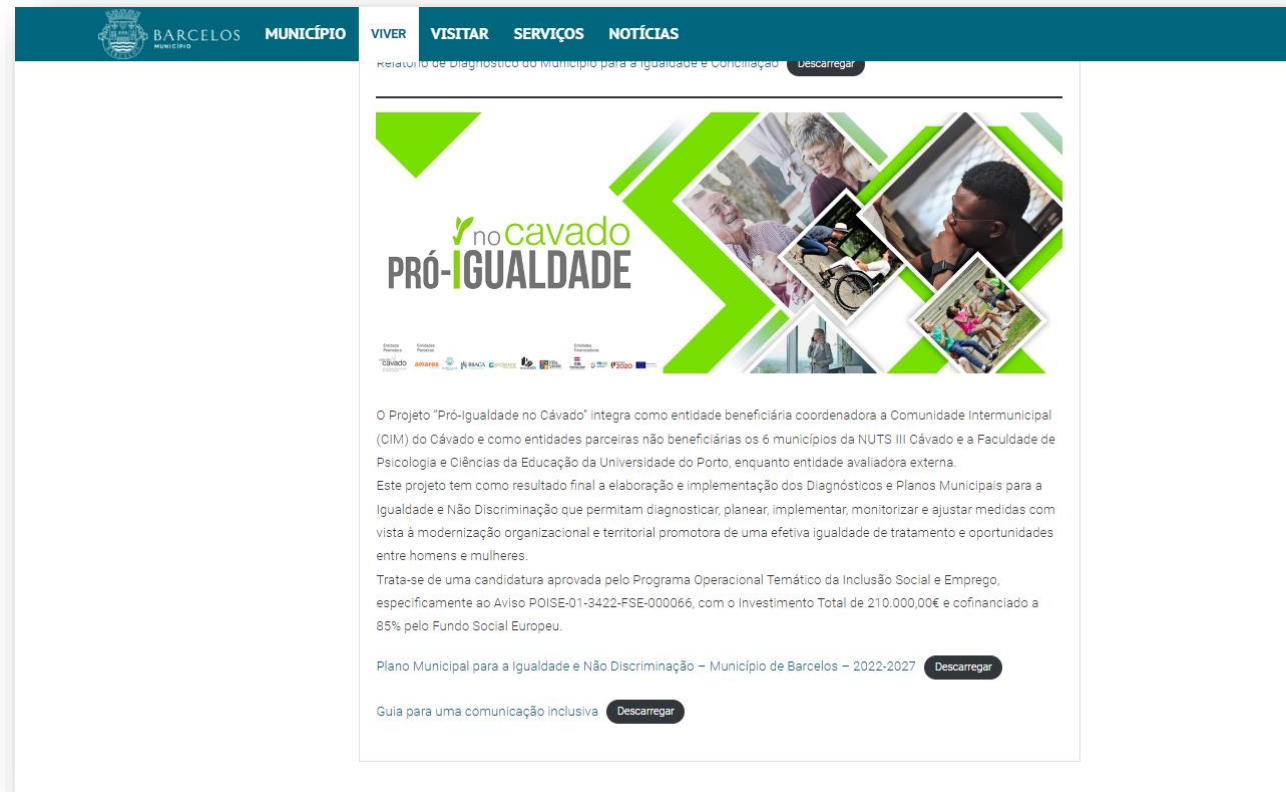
BARCELOS MUNICÍPIO MUNICÍPIO VIVER VISITAR SERVIÇOS NOTÍCIAS

Relatório de Diagnóstico do Município para a Igualdade e Conciliação Descarregar

no cavado
PRÓ-IGUALDADE

O Projeto "Pró-Igualdade no Cávado" integra como entidade beneficiária coordenadora a Comunidade Intermunicipal (CIM) do Cávado e como entidades parceiras não beneficiárias os 6 municípios da NUTS III Cávado e a Faculdade de Psicologia e Ciências da Educação da Universidade do Porto, enquanto entidade avaliadora externa.
Este projeto tem como resultado final a elaboração e implementação dos Diagnósticos e Planos Municipais para a Igualdade e Não Discriminação que permitam diagnosticar, planear, implementar, monitorizar e ajustar medidas com vista à modernização organizacional e territorial promotora de uma efetiva igualdade de tratamento e oportunidades entre homens e mulheres.
Trata-se de uma candidatura aprovada pelo Programa Operacional Temático da Inclusão Social e Emprego, especificamente ao Aviso POISE-01-3422-FSE-000066, com o Investimento Total de 210.000,00€ e cofinanciado a 85% pelo Fundo Social Europeu.

Plano Municipal para a Igualdade e Não Discriminação – Município de Barcelos – 2022-2027 Descarregar

Guia para uma comunicação inclusiva Descarregar